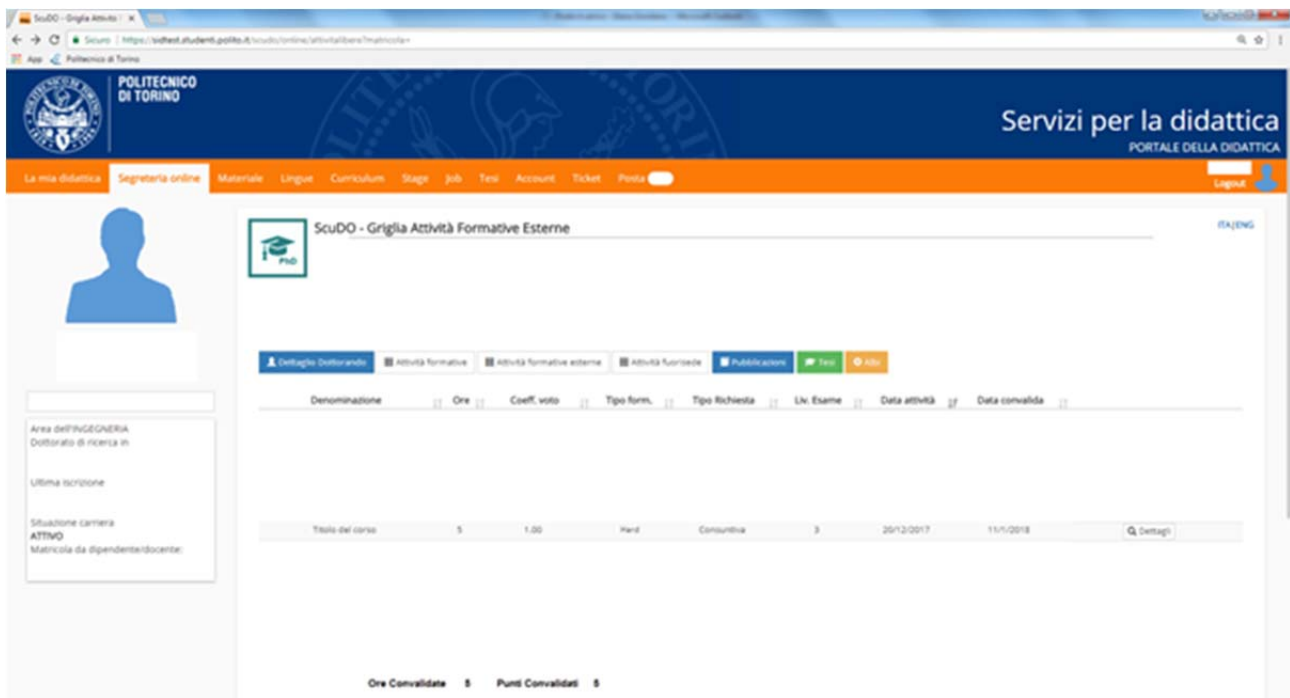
ScuDO - Griglia Attività ×
Sicuro | https://sidtest.studenti.polito.it/scudo/online/attivitalibere?matricola=
App Politecnico di Torino

POLITECNICO DI TORINO

Servizi per la didattica
PORTALE DELLA DIDATTICA

La mia didattica Segreteria online Materiale Lingue Curriculum Stage Job Tesi Account Ticket Posta

Logout

ScuDO - Griglia Attività Formative Esterne

PhD

ITA|ENG

Dettaglio Dottorando Attività formative Attività formative esterne Attività fuorisede Pubblicazioni Tesi Altro

Area dell'INGEGNERIA
Dottorato di ricerca in

Ultima iscrizione

Situazione carriera
ATTIVO
Matricola da dipendente/docente:

| Denominazione | Ore | Coeff. voto | Tipo form. | Tipo Richiesta | Liv. Esame | Data attività | Data convalida | |
|---|---|---|---|---|---|---|---|---|
| Titolo del corso | 5 | 1.00 | Hard | Consuntiva | 3 | 20/12/2017 | 11/1/2018 | Dettagli |

Ore Convalidate 5 Punti Convalidati 5